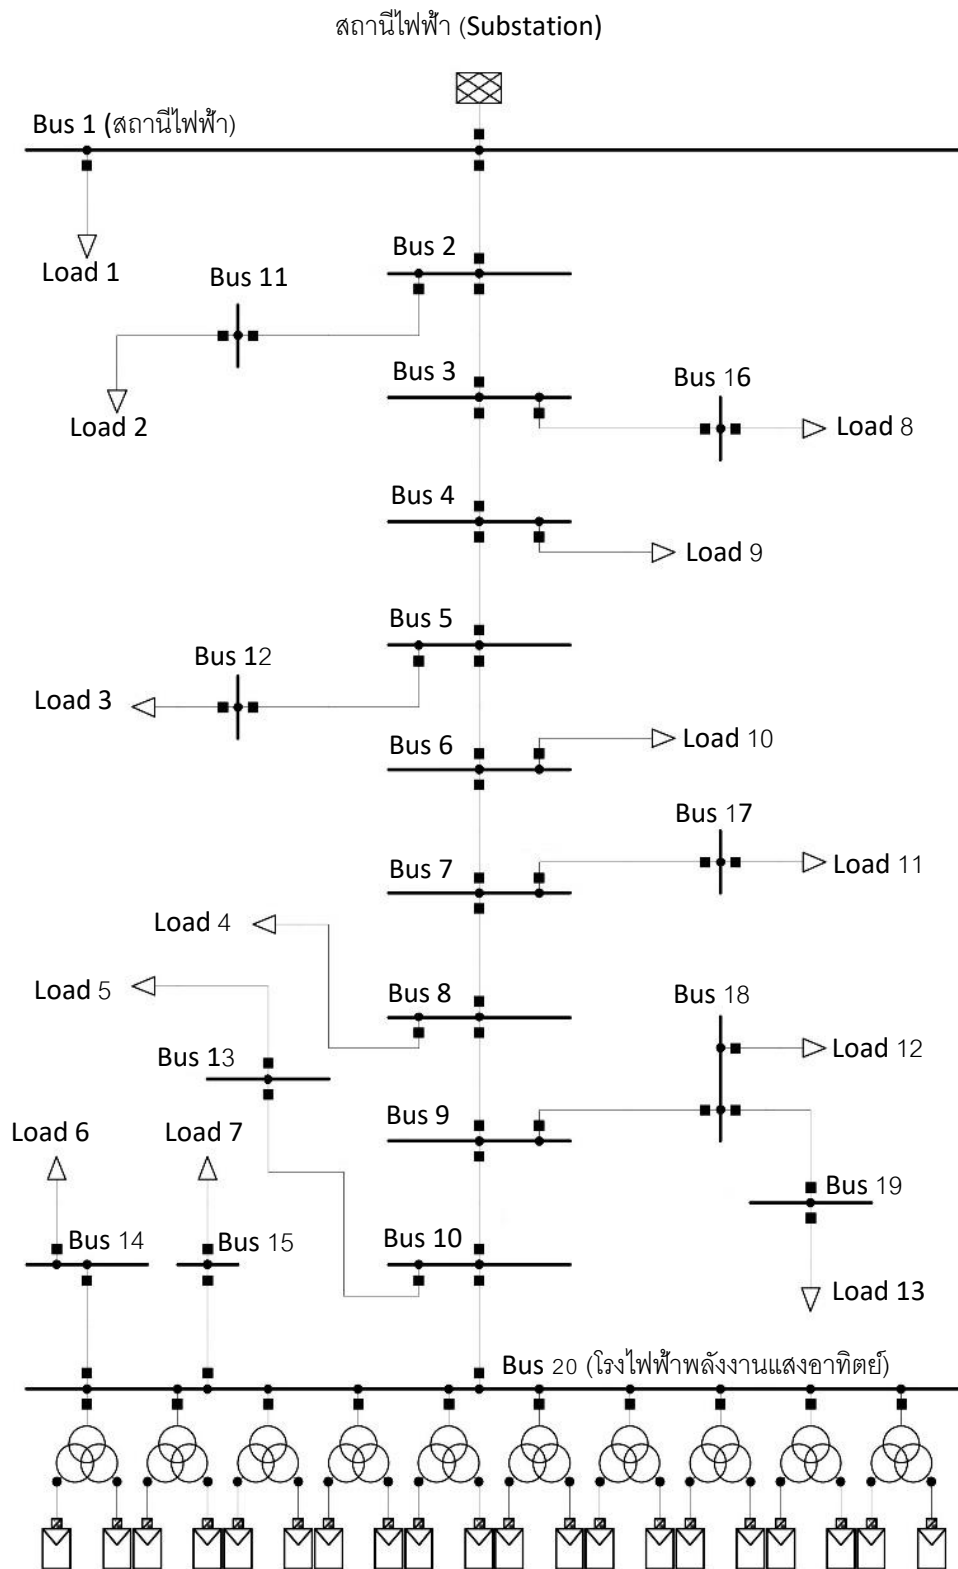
สถานีไฟฟ้า (Substation)

Bus 1 (สถานีไฟฟ้า)

Load 1

Bus 2

Bus 11

Load 2

Bus 3

Bus 16

Load 8

Bus 4

Load 9

Bus 5

Bus 12

Load 3

Bus 6

Load 10

Bus 17

Bus 7

Load 11

Load 4

Load 5

Bus 8

Bus 18

Bus 13

Load 12

Bus 9

Load 6

Load 7

Bus 19

Bus 14

Bus 15

Bus 10

Load 13

Bus 20 (โรงไฟฟ้าพลังงานแสงอาทิตย์)